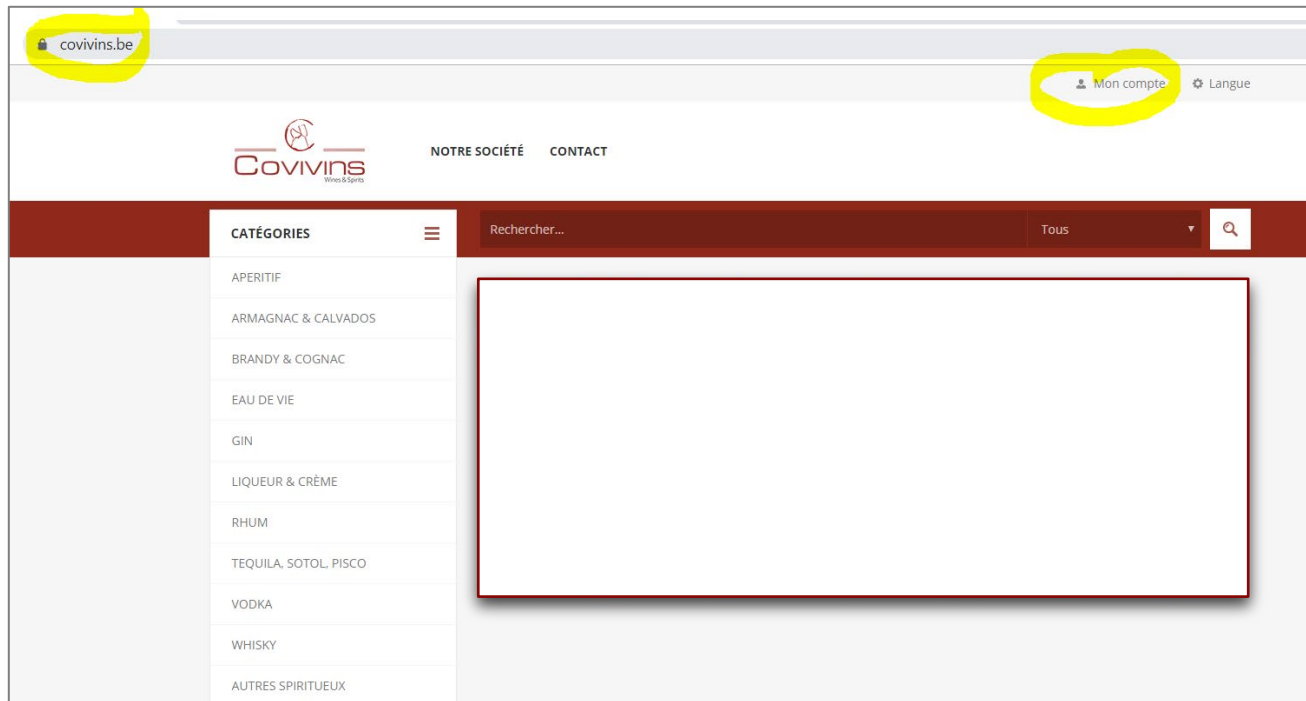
covivins.be

Mon compte Langue

Covivins
Wines & Spirits

NOTRE SOCIÉTÉ CONTACT

CATÉGORIES

Rechercher...

Tous

APERITIF

ARMAGNAC & CALVADOS

BRANDY & COGNAC

EAU DE VIE

GIN

LIQUEUR & CRÈME

RHUM

TEQUILA, SOTOL, PISCO

VODKA

WHISKY

AUTRES SPIRITUEUX